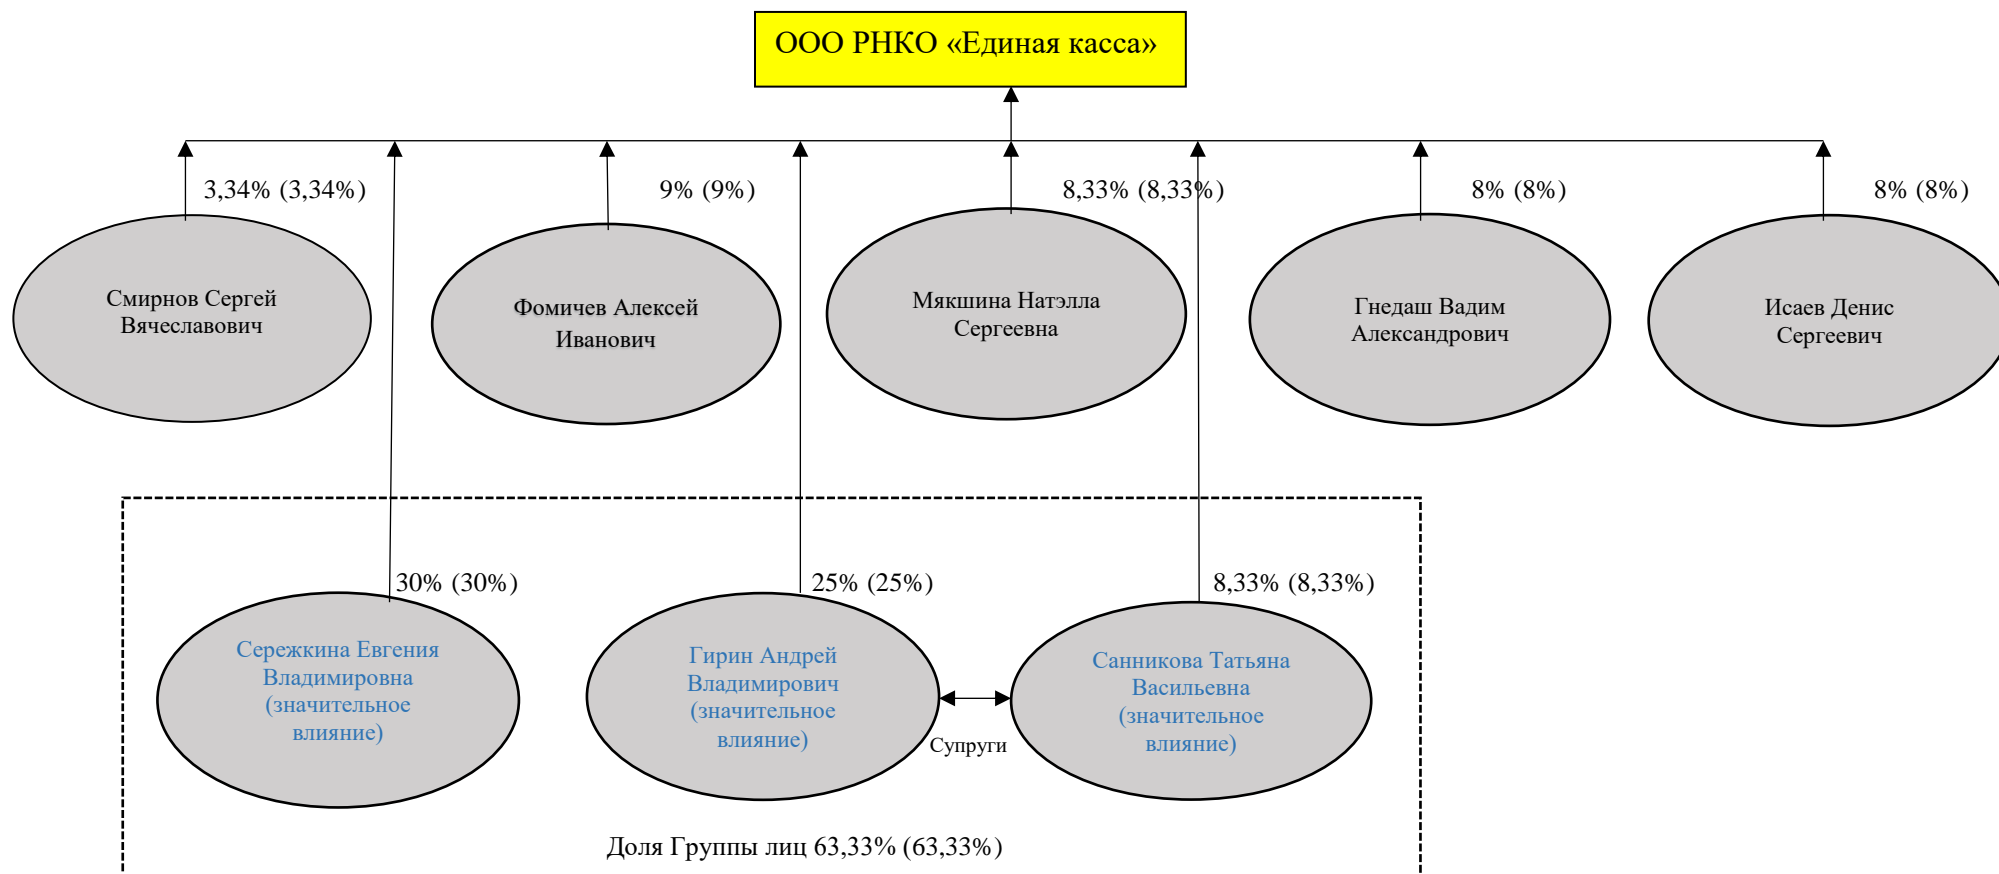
ООО РНКО «Единая касса»

3,34% (3,34%)

9% (9%)

8,33% (8,33%)

8% (8%)

8% (8%)

Смирнов Сергей Вячеславович

Фомичев Алексей Иванович

Мякшина Натэлла Сергеевна

Гнедаш Вадим Александрович

Исаев Денис Сергеевич

30% (30%)

25% (25%)

8,33% (8,33%)

Сережкина Евгения Владимировна (значительное влияние)

Гирин Андрей Владимирович (значительное влияние)

Санникова Татьяна Васильевна (значительное влияние)

Супруги

Доля Группы лиц 63,33% (63,33%)